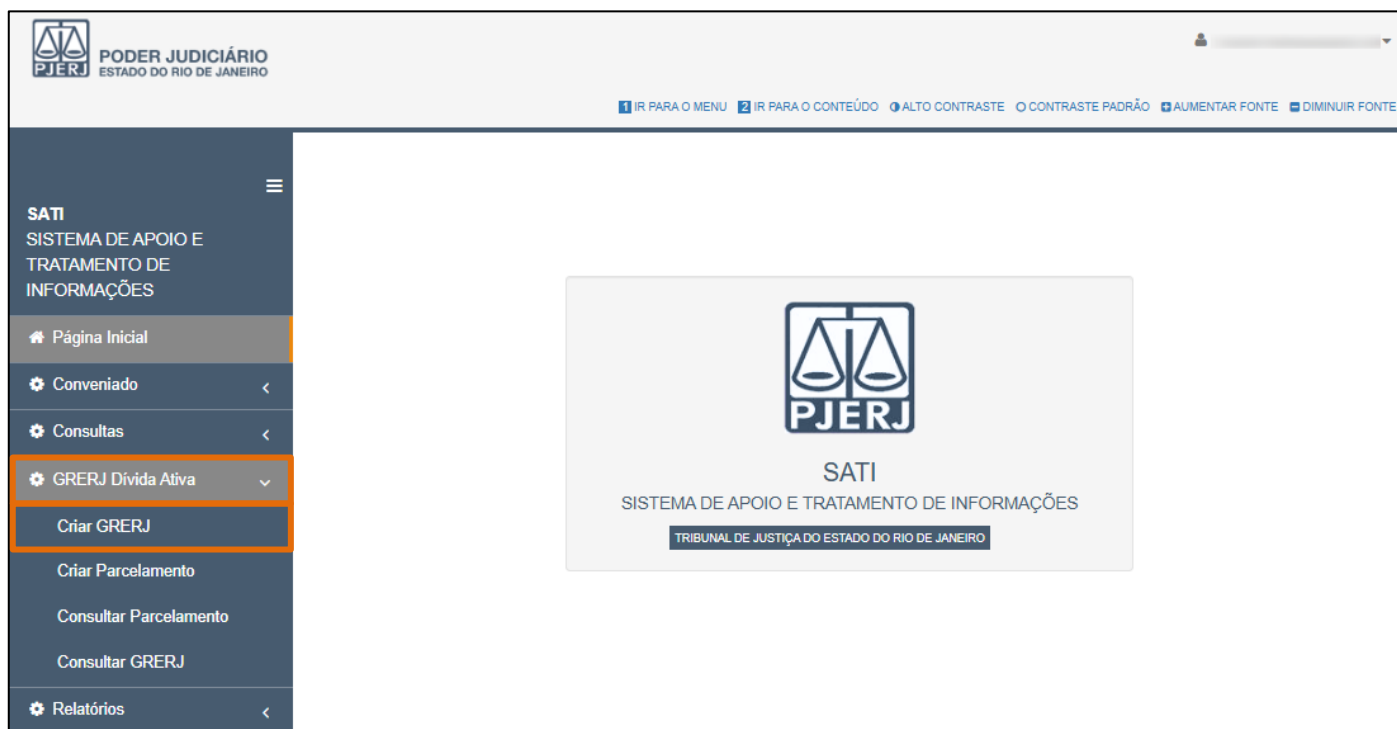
PJERJ PODER JUDICIÁRIO
ESTADO DO RIO DE JANEIRO

1 IR PARA O MENU 2 IR PARA O CONTEÚDO ALTO CONTRASTE CONTRASTE PADRÃO AUMENTAR FONTE DIMINUIR FONTE

SATI
SISTEMA DE APOIO E TRATAMENTO DE INFORMAÇÕES

Página Inicial
Conveniado
Consultas
GRERJ Dívida Ativa
Criar GRERJ
Criar Parcelamento
Consultar Parcelamento
Consultar GRERJ
Relatórios

PJERJ
SATI
SISTEMA DE APOIO E TRATAMENTO DE INFORMAÇÕES
TRIBUNAL DE JUSTIÇA DO ESTADO DO RIO DE JANEIRO